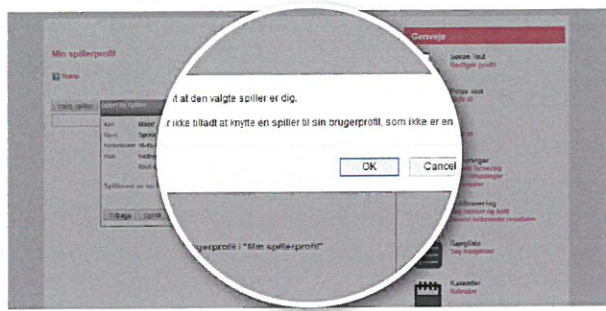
Min spillerprofil

Navn

Vælg spiller

Genveje

Søren Vest
Rediger profil

Peter Vest
Skift til

t at den valgte spiller er dig.

r ikke tilladt at knytte en spiller til sin brugerprofil, som ikke er en

OK

Cancel

Tilbage

ugerprofil i "Min spillerprofil"

Ranglister

Kalender
Kalender